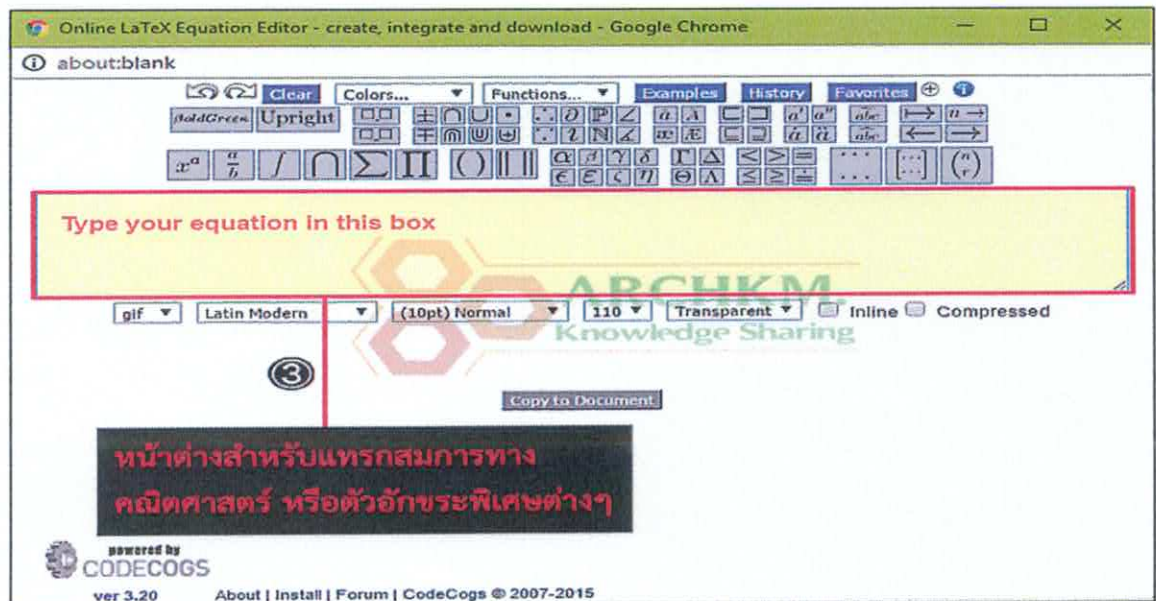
Online LaTeX Equation Editor - create, integrate and download - Google Chrome

about:blank

Clear Colors... Functions... Examples History Favorites

BoldGreek Upright

Type your equation in this box

gif Latin Modern (10pt) Normal 110 Transparent Inline Compressed

ARCHKM
Knowledge Sharing

③

Copy to Document

หน้าต่างสำหรับแทรกสมการทางคณิตศาสตร์ หรือตัวอักขระพิเศษต่างๆ

powered by
CODECOGS

ver 3.20 About | Install | Forum | CodeCogs © 2007-2015